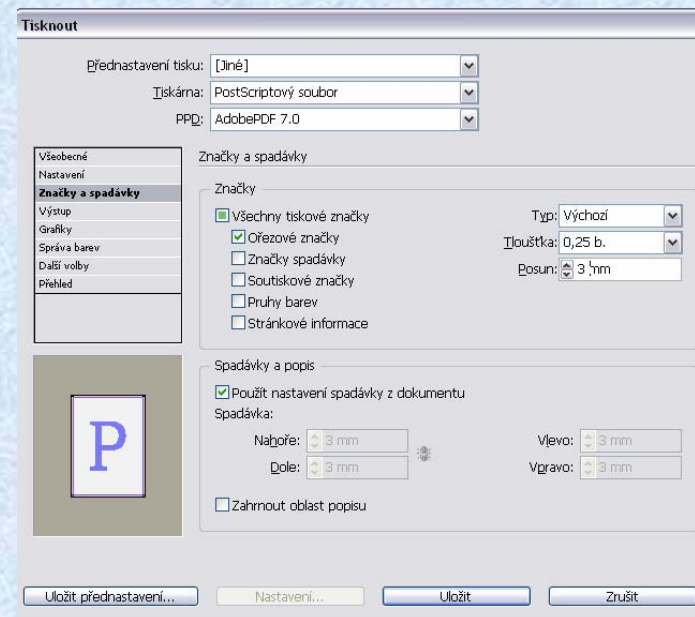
Tisknout

Přednastavení tisku: [Jiné]
Tiskárna: PostScriptový soubor
PPD: AdobePDF 7.0

Všeobecné
Nastavení
Značky a spadávky
Výstup
Grafiky
Správa barev
Další volby
Přehled

Značky a spadávky

Značky
Všechny tiskové značky
Ořezové značky
Značky spadávky
Soutiskové značky
Pruhy barev
Stránkové informace

Typ: Výchozí
Tloušťka: 0,25 b.
Posun: 3 mm

Spadávky a popis
Použít nastavení spadávky z dokumentu
Spadávka:
Nahoře: 3 mm
Dole: 3 mm
Vlevo: 3 mm
Vpravo: 3 mm
Zahrnout oblast popisu

P

Uložit přednastavení...
Nastavení...
Uložit
Zrušit